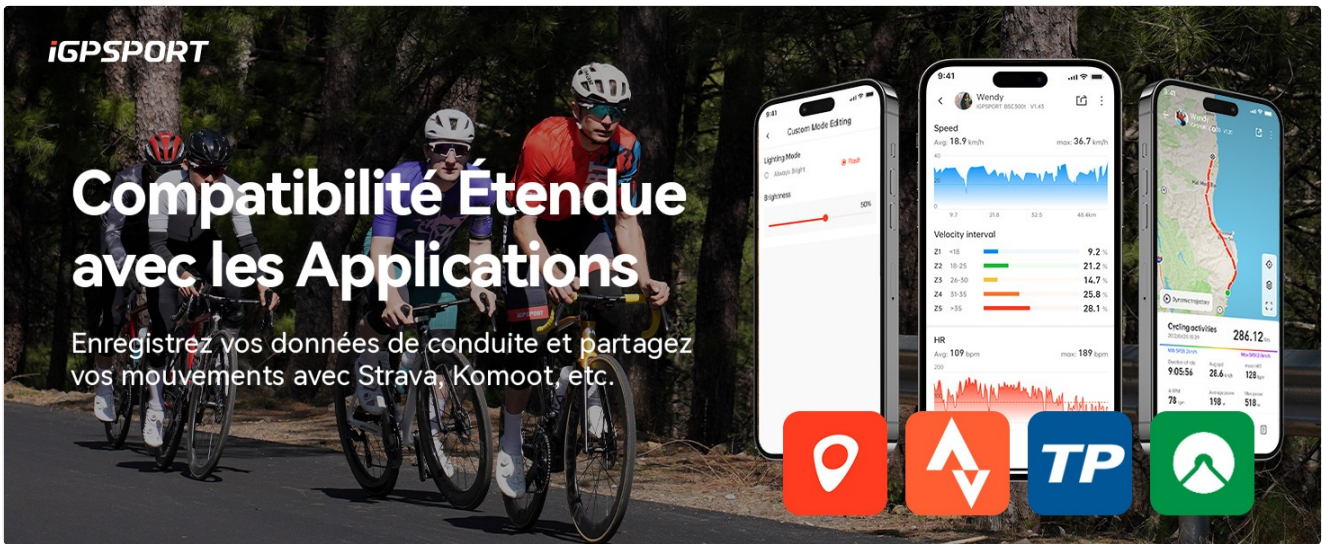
iGPSPORT

Compatibilité Étendue avec les Applications

Enregistrez vos données de conduite et partagez vos mouvements avec Strava, Komoot, etc.

Custom Mode Editing
Lighting Mode
Always Bright
Flash
Brightness
50%

9:41
Wendy
iGPSPORT BSC300t V1.43
Speed
Avg: 18.9 km/h
max: 36.7 km/h
40
0
9.7
21.6
32.5
48.4km
Velocity interval
| Z1 | <18 | 9.2 % |
|---|---|---|
| Z2 | 18-25 | 21.2 % |
| Z3 | 26-30 | 14.7 % |
| Z4 | 31-35 | 25.8 % |
| Z5 | >35 | 28.1 % |
HR
Avg: 109 bpm
max: 189 bpm
200

9:41
Wendy
Cycling activities
286.12
9:05:56
28.6
128
78
198
518